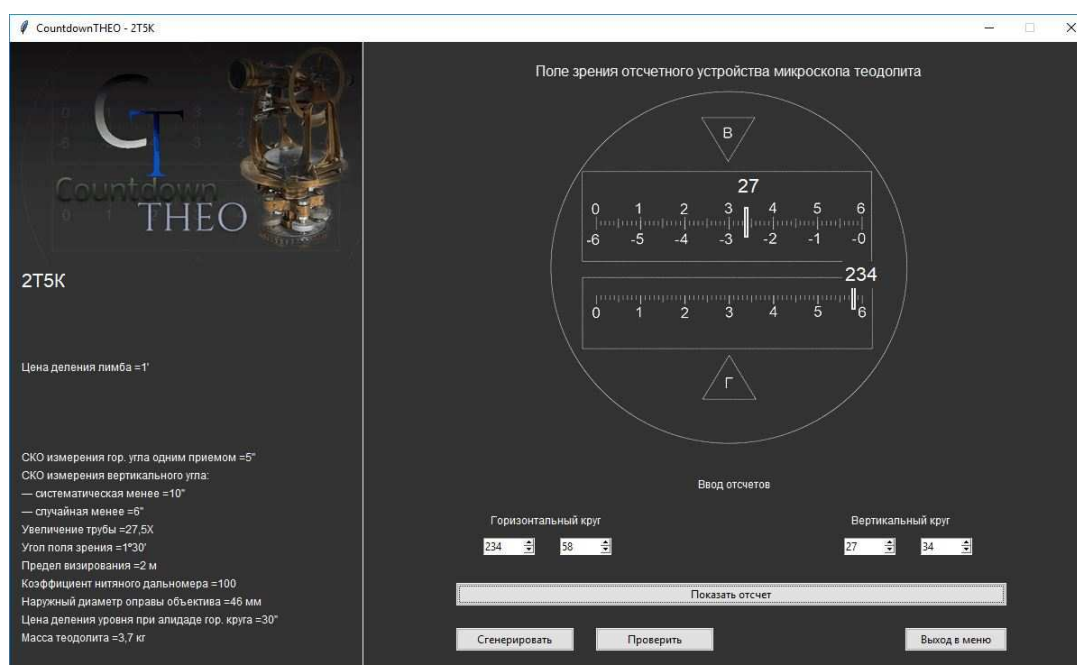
CountdownTHEO - 2T5K

CT
Countdown
THEO

2Т5К

Цена деления лимба =1'

СКО измерения гор. угла одним приемом =5"
СКО измерения вертикального угла:
— систематическая менее =10"
— случайная менее =6"
Увеличение трубы =27,5X
Угол поля зрения =1°30'
Предел визирования =2 м
Коэффициент нитяного дальномера =100
Наружный диаметр оправы объектива =46 мм
Цена деления уровня при алидаде гор. круга =30"
Масса теодолита =3,7 кг

Поле зрения отсчетного устройства микроскопа теодолита

В

27
0 1 2 3 4 5 6
-6 -5 -4 -3 -2 -1 -0

234
0 1 2 3 4 5 6

Г

Ввод отсчетов

Горизонтальный круг
234 58

Вертикальный круг
27 34

Показать отсчет

Сгенерировать
Проверить
Выход в меню